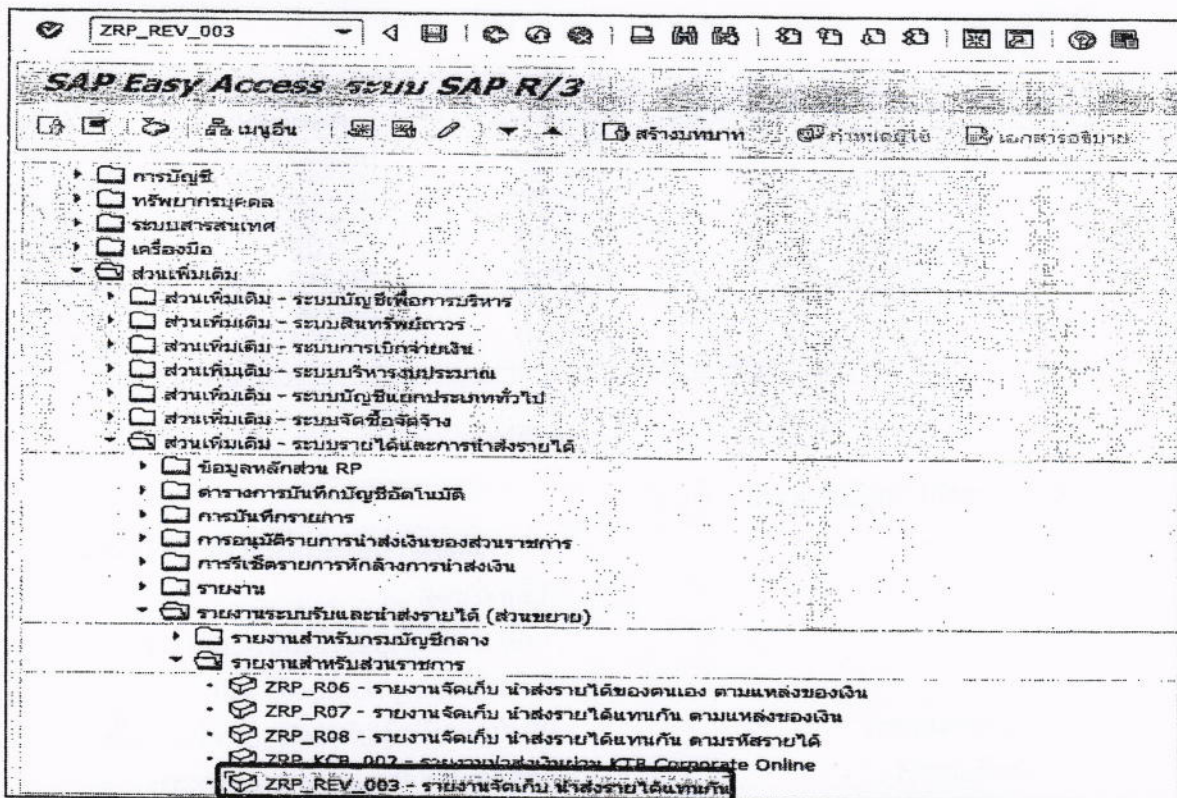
ZRP_REV_003

SAP Easy Access ระบบ SAP R/3

เมนูอื่น สร้างบทบาท กำหนดผู้ใช้ เอกสารอธิบาย

การบัญชี
ทรัพยากรบุคคล
ระบบสารสนเทศ
เครื่องมือ
ส่วนเพิ่มเติม
ส่วนเพิ่มเติม - ระบบบัญชีเพื่อการบริหาร
ส่วนเพิ่มเติม - ระบบสินทรัพย์ถาวร
ส่วนเพิ่มเติม - ระบบการเบิกจ่ายเงิน
ส่วนเพิ่มเติม - ระบบบริหารงบประมาณ
ส่วนเพิ่มเติม - ระบบบัญชีแยกประเภททั่วไป
ส่วนเพิ่มเติม - ระบบจัดซื้อจัดจ้าง
ส่วนเพิ่มเติม - ระบบรายได้และการนำส่งรายได้
ข้อมูลหลักส่วน RP
ตารางการบันทึกบัญชีอัตโนมัติ
การบันทึกรายการ
การอนุมัติรายการนำส่งเงินของส่วนราชการ
การรีเซ็ตรายการหักล้างการนำส่งเงิน
รายงาน
รายงานระบบรับและนำส่งรายได้ (ส่วนขยาย)
รายงานสำหรับกรมบัญชีกลาง
รายงานสำหรับส่วนราชการ
ZRP_R06 - รายงานจัดเก็บ นำส่งรายได้ของตนเอง ตามแหล่งของเงิน
ZRP_R07 - รายงานจัดเก็บ นำส่งรายได้แทนกัน ตามแหล่งของเงิน
ZRP_R08 - รายงานจัดเก็บ นำส่งรายได้แทนกัน ตามรหัสรายได้
ZRP_KCB_002 - รายงานนำส่งเงินผ่าน KTB Corporate Online
ZRP_REV_003 - รายงานจัดเก็บ นำส่งรายได้แทนกัน